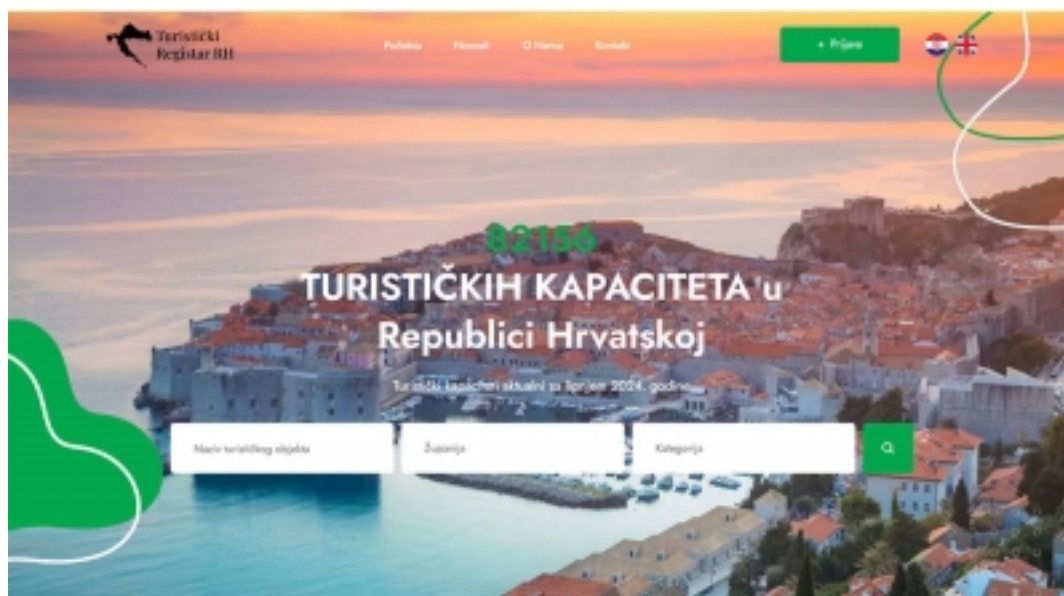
Turistički Registar RH

Početna Novosti O Nama Kontakt

+ Prijava

82156

TURISTIČKIH KAPACITETA u Republici Hrvatskoj

Turistički kapaciteti aktualni za lipanj 2024. godine

Naziv turističkog objekta

Županija

Kategorija